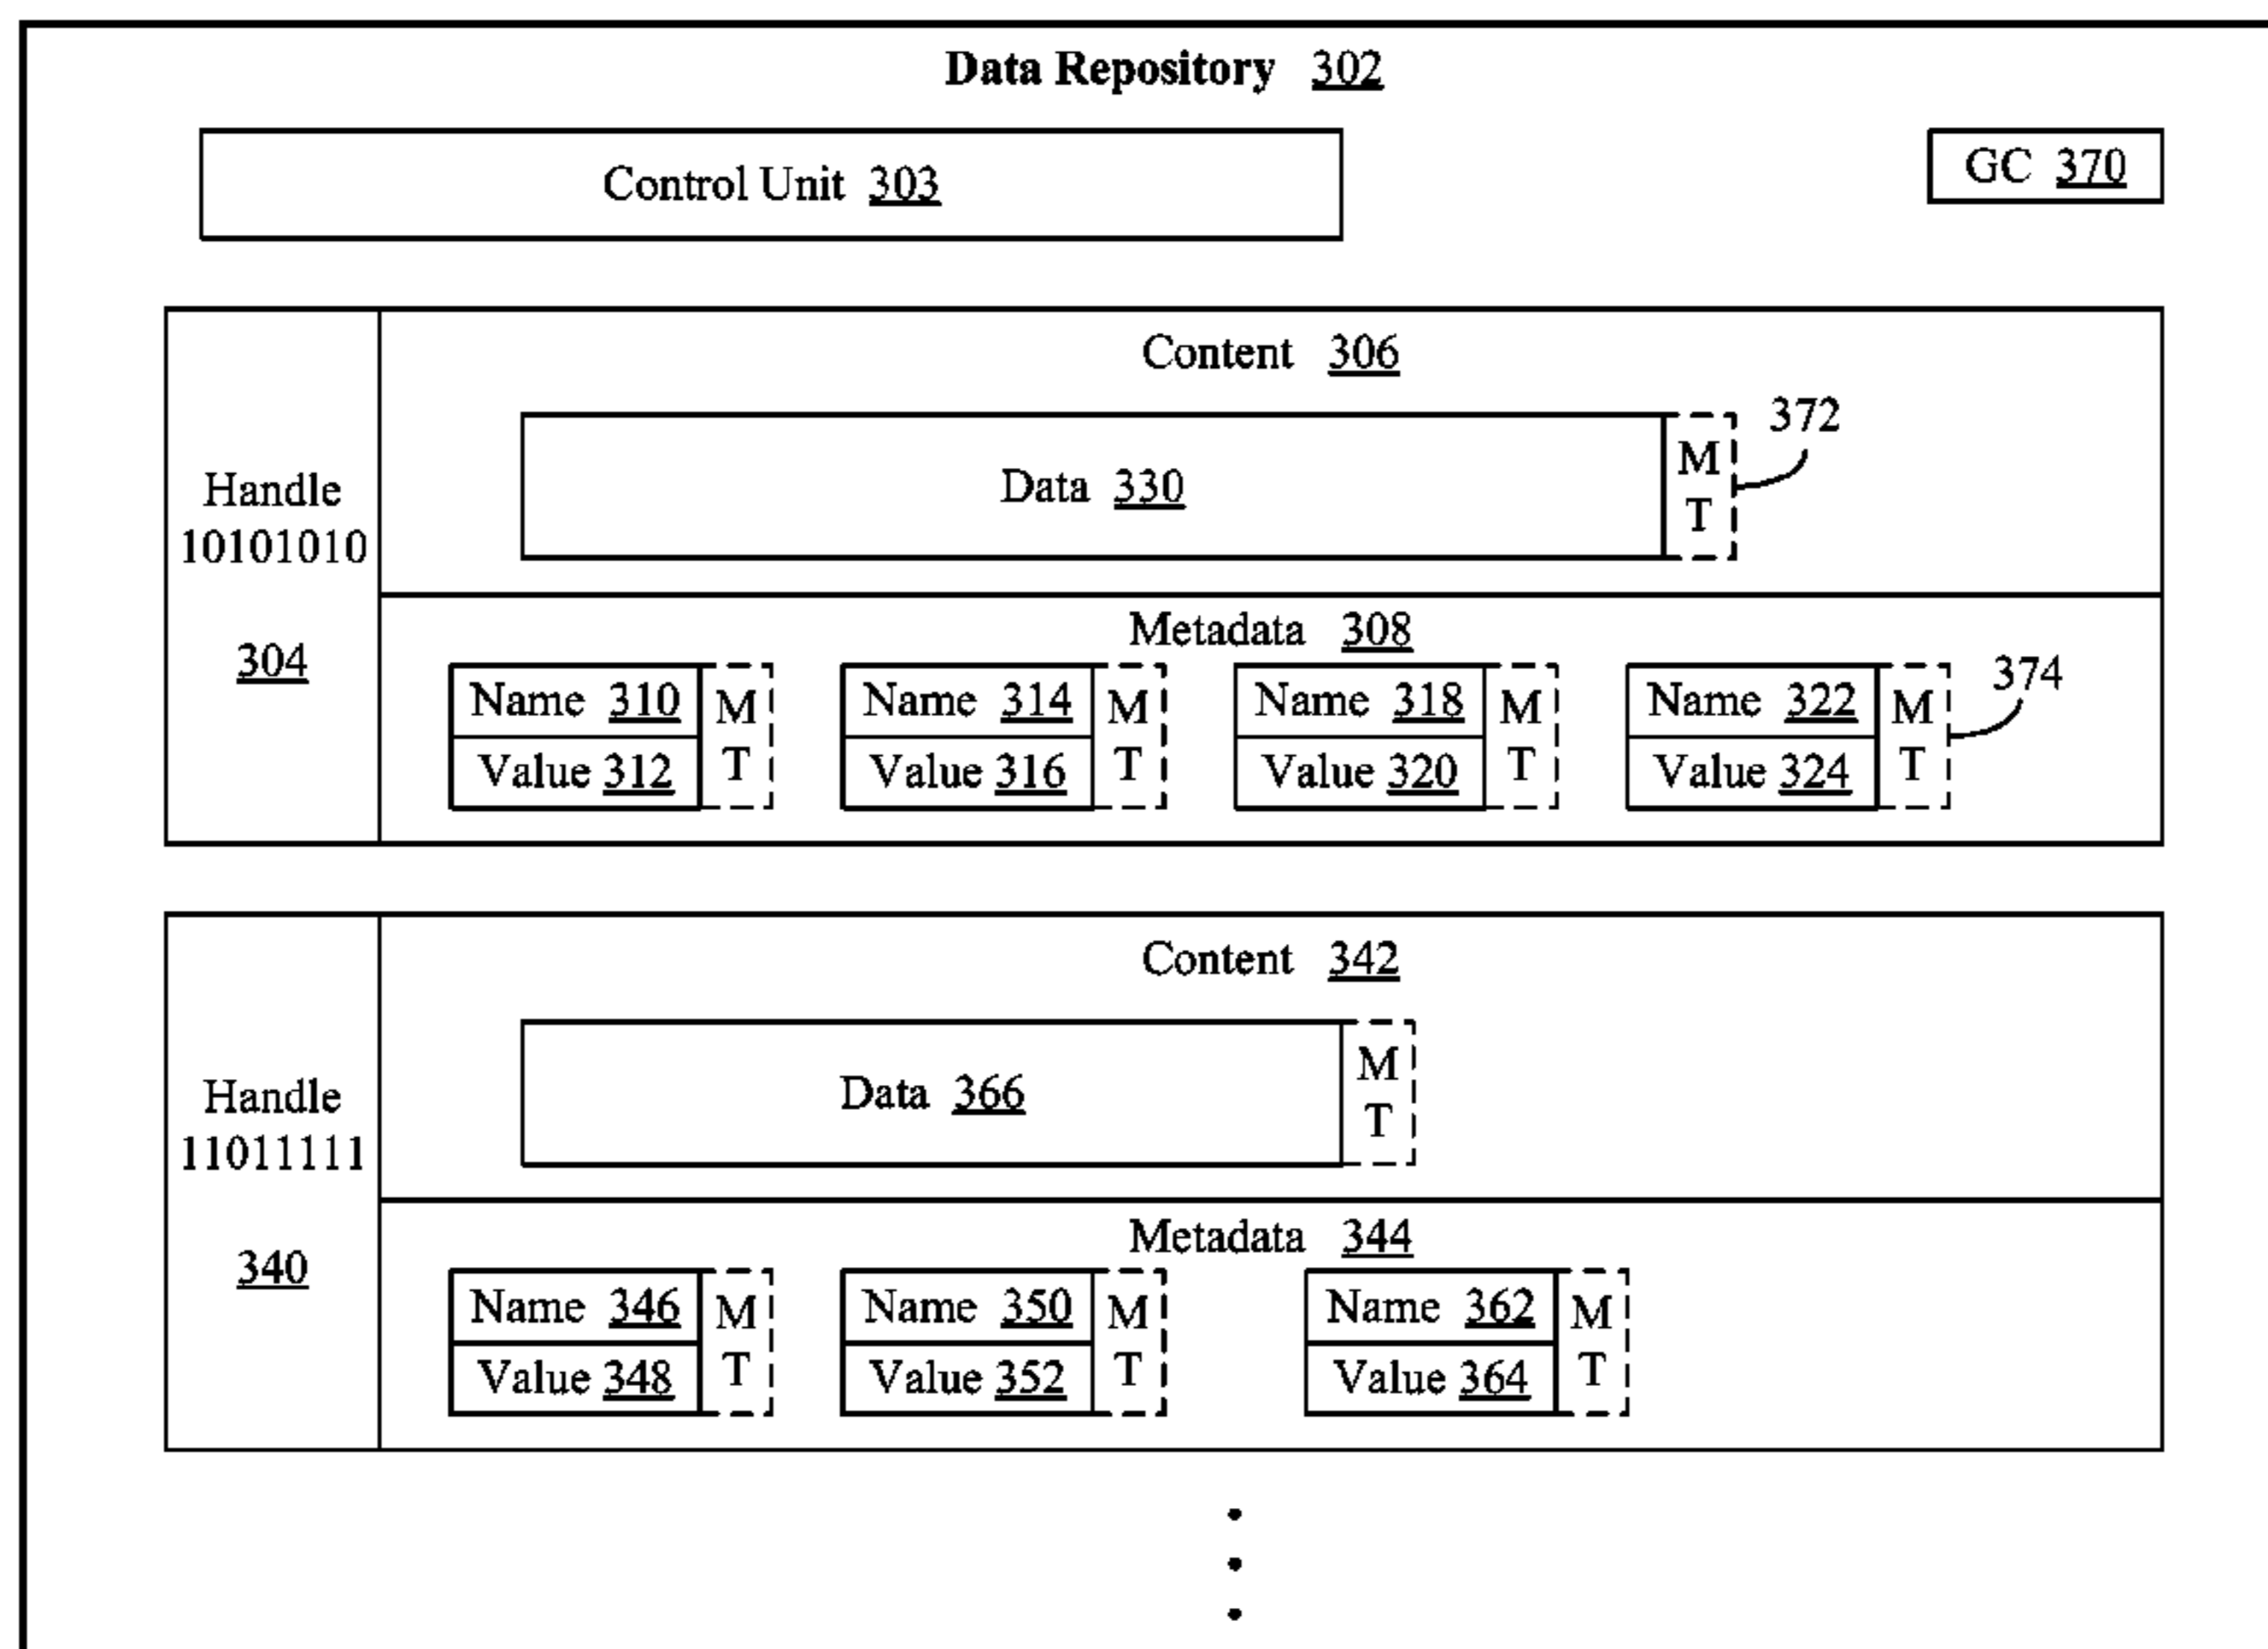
Data Repository 302

Control Unit 303

GC 370

Handle 10101010

304

Content 306

Data 330

M T

372

Metadata 308

Name 310
Value 312
M T

Name 314
Value 316
M T

Name 318
Value 320
M T

Name 322
Value 324
M T

374

Handle 11011111

340

Content 342

Data 366

M T

Metadata 344

Name 346
Value 348
M T

Name 350
Value 352
M T

Name 362
Value 364
M T